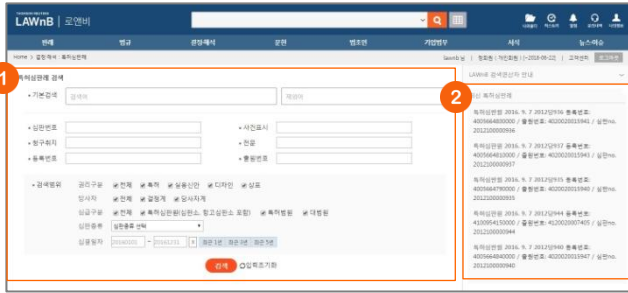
LAWnB | 로앤비

판례 법령 결정해석 문헌 법조인 기업법무 서식 뉴스레슈

Home > 결정·해석 > 특허심판례

lawnb님 | 정회원 | 개인회원 | (~2016-06-22) | 고객센터

1

특허심판례 검색

• 기본검색 검색어 재검색

• 심판번호
• 청구취지
• 등록번호
• 사건표시
• 전문
• 출원번호

• 검색범위
권리구분 전체 특허 실용신안 디자인 상표
당사자 전체 결정계 당사자계
심급구분 전체 특허심판원(심판소, 항고심판소 포함) 특허법원 대법원
심판종류 심판종류 선택
심결일자 2016.02.01 ~ 2016.12.31 최근 1년 최근 3년 최근 5년

검색 입력초기화

LAWnB 검색옵션자 안내

2

최신 특허심판례

특허심판원 2016. 9. 7 2012당936 등록번호: 4005664830000 / 출원번호: 4020120015941 / 심판no. 2012100000936

특허심판원 2016. 9. 7 2012당937 등록번호: 4005664810000 / 출원번호: 4020120015943 / 심판no. 2012100000937

특허심판원 2016. 9. 7 2012당935 등록번호: 4005664790000 / 출원번호: 4020120015940 / 심판no. 2012100000935

특허심판원 2016. 9. 7 2012당944 등록번호: 4100954150000 / 출원번호: 4120120007405 / 심판no. 2012100000944

특허심판원 2016. 9. 7 2012당940 등록번호: 4005664840000 / 출원번호: 4020120015947 / 심판no. 2012100000940